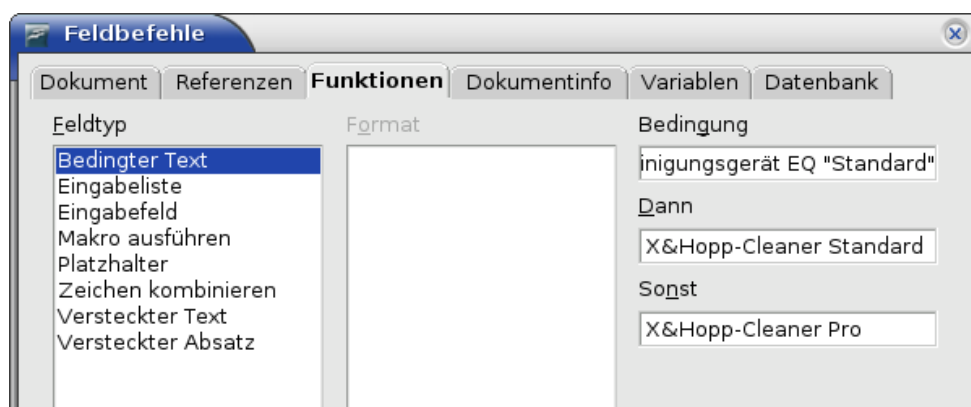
Feldbefehle

Dokument | Referenzen | Funktionen | Dokumentinfo | Variablen | Datenbank

Feldtyp

Bedingter Text
Eingabeliste
Eingabefeld
Makro ausführen
Platzhalter
Zeichen kombinieren
Versteckter Text
Versteckter Absatz

Format

Bedingung

inigungsgerät EQ "Standard"

Dann

X&Hopp-Cleaner Standard

Sonst

X&Hopp-Cleaner Pro